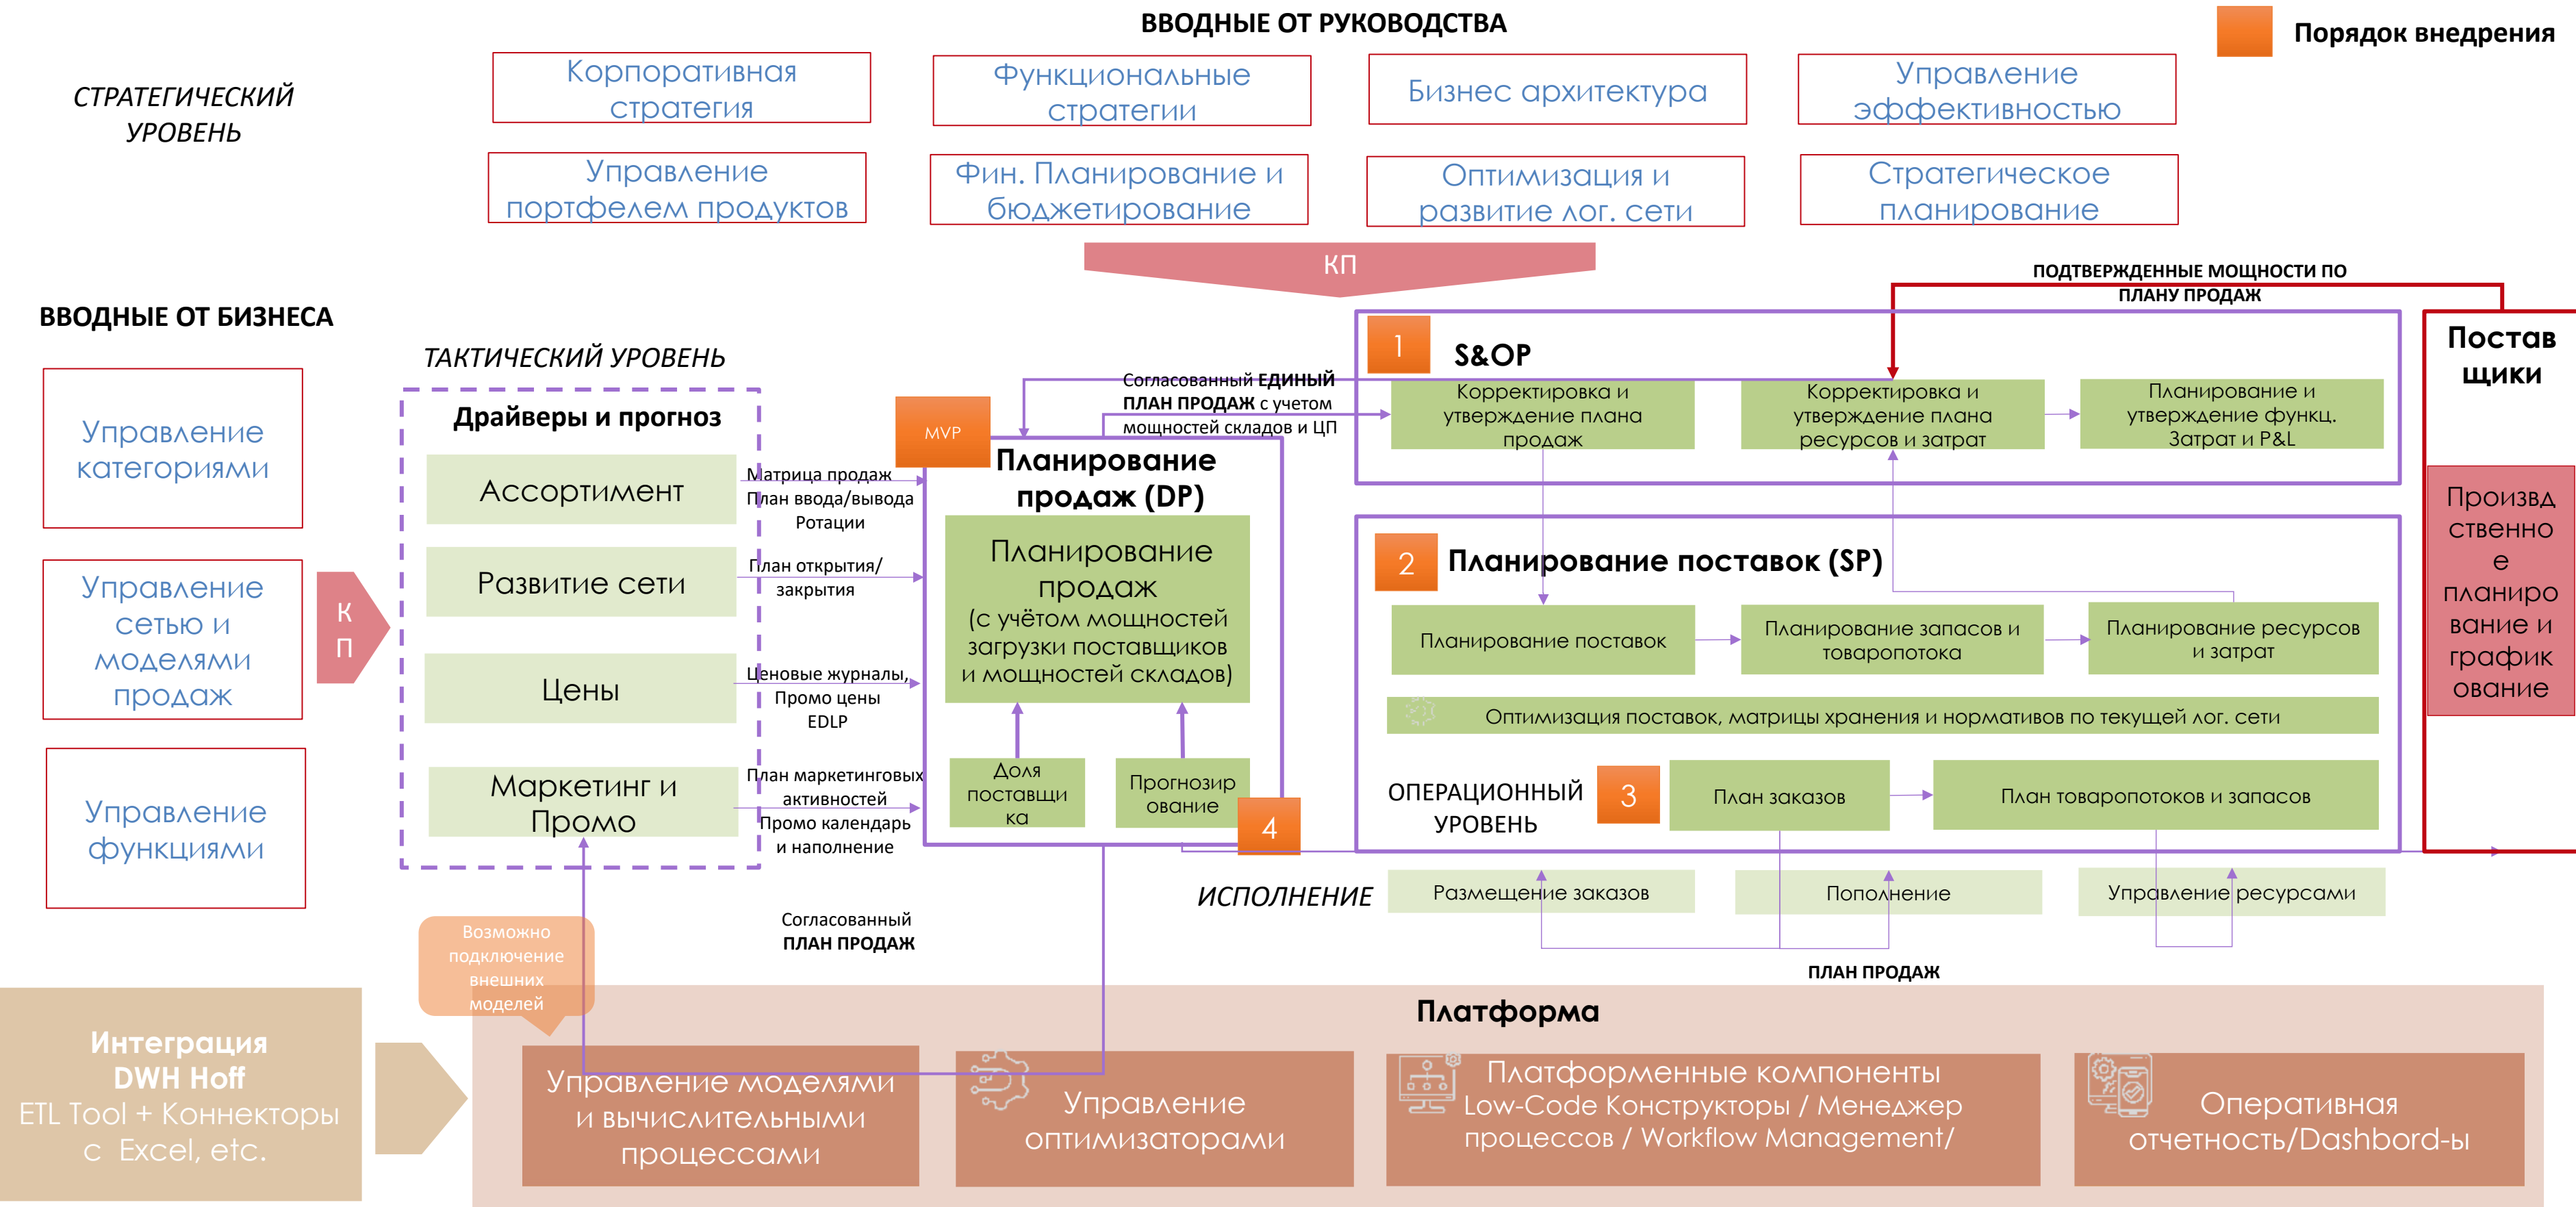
ВВОДНЫЕ ОТ РУКОВОДСТВА

Порядок внедрения

СТРАТЕГИЧЕСКИЙ УРОВЕНЬ

Корпоративная стратегия

Функциональные стратегии

Бизнес архитектура

Управление эффективностью

Управление портфелем продуктов

Фин. Планирование и бюджетирование

Оптимизация и развитие лог. сети

Стратегическое планирование

КП

ПОДТВЕРЖДЕННЫЕ МОЩНОСТИ ПО ПЛАНУ ПРОДАЖ

ВВОДНЫЕ ОТ БИЗНЕСА

ТАКТИЧЕСКИЙ УРОВЕНЬ

Управление категориями

Управление сетью и моделями продаж

Управление функциями

К П

Драйверы и прогноз

Ассортимент

Развитие сети

Цены

Маркетинг и Промо

Матрица продаж План ввода/вывода Ротации

План открытия/ закрытия

Ценовые журналы, Промо цены EDLP

План маркетинговых активностей Промо календарь и наполнение

MVP

Согласованный ЕДИНЫЙ ПЛАН ПРОДАЖ с учетом мощностей складов и ЦП

Планирование продаж (DP)

Планирование продаж (с учётом мощностей загрузки поставщиков и мощностей складов)

Доля поставщика

Прогнозирование

4

1

S&OP

Корректировка и утверждение плана продаж

Корректировка и утверждение плана ресурсов и затрат

Планирование и утверждение функц. Затрат и P&L

2

Планирование поставок (SP)

Планирование поставок

Планирование запасов и товаропотока

Планирование ресурсов и затрат

Оптимизация поставок, матрицы хранения и нормативов по текущей лог. сети

ОПЕРАЦИОННЫЙ УРОВЕНЬ

3

План заказов

План товаропотоков и запасов

Поставщики

Производственное планирование и графикование

ИСПОЛНЕНИЕ

Размещение заказов

Пополнение

Управление ресурсами

Согласованный ПЛАН ПРОДАЖ

ПЛАН ПРОДАЖ

Возможно подключение внешних моделей

Интеграция DWH Hoff ETL Tool + Коннекторы с Excel, etc.

Платформа

Управление моделями и вычислительными процессами

Управление оптимизаторами

Платформенные компоненты Low-Code Конструкторы / Менеджер процессов / Workflow Management/

Оперативная отчетность/Dashbord-ы